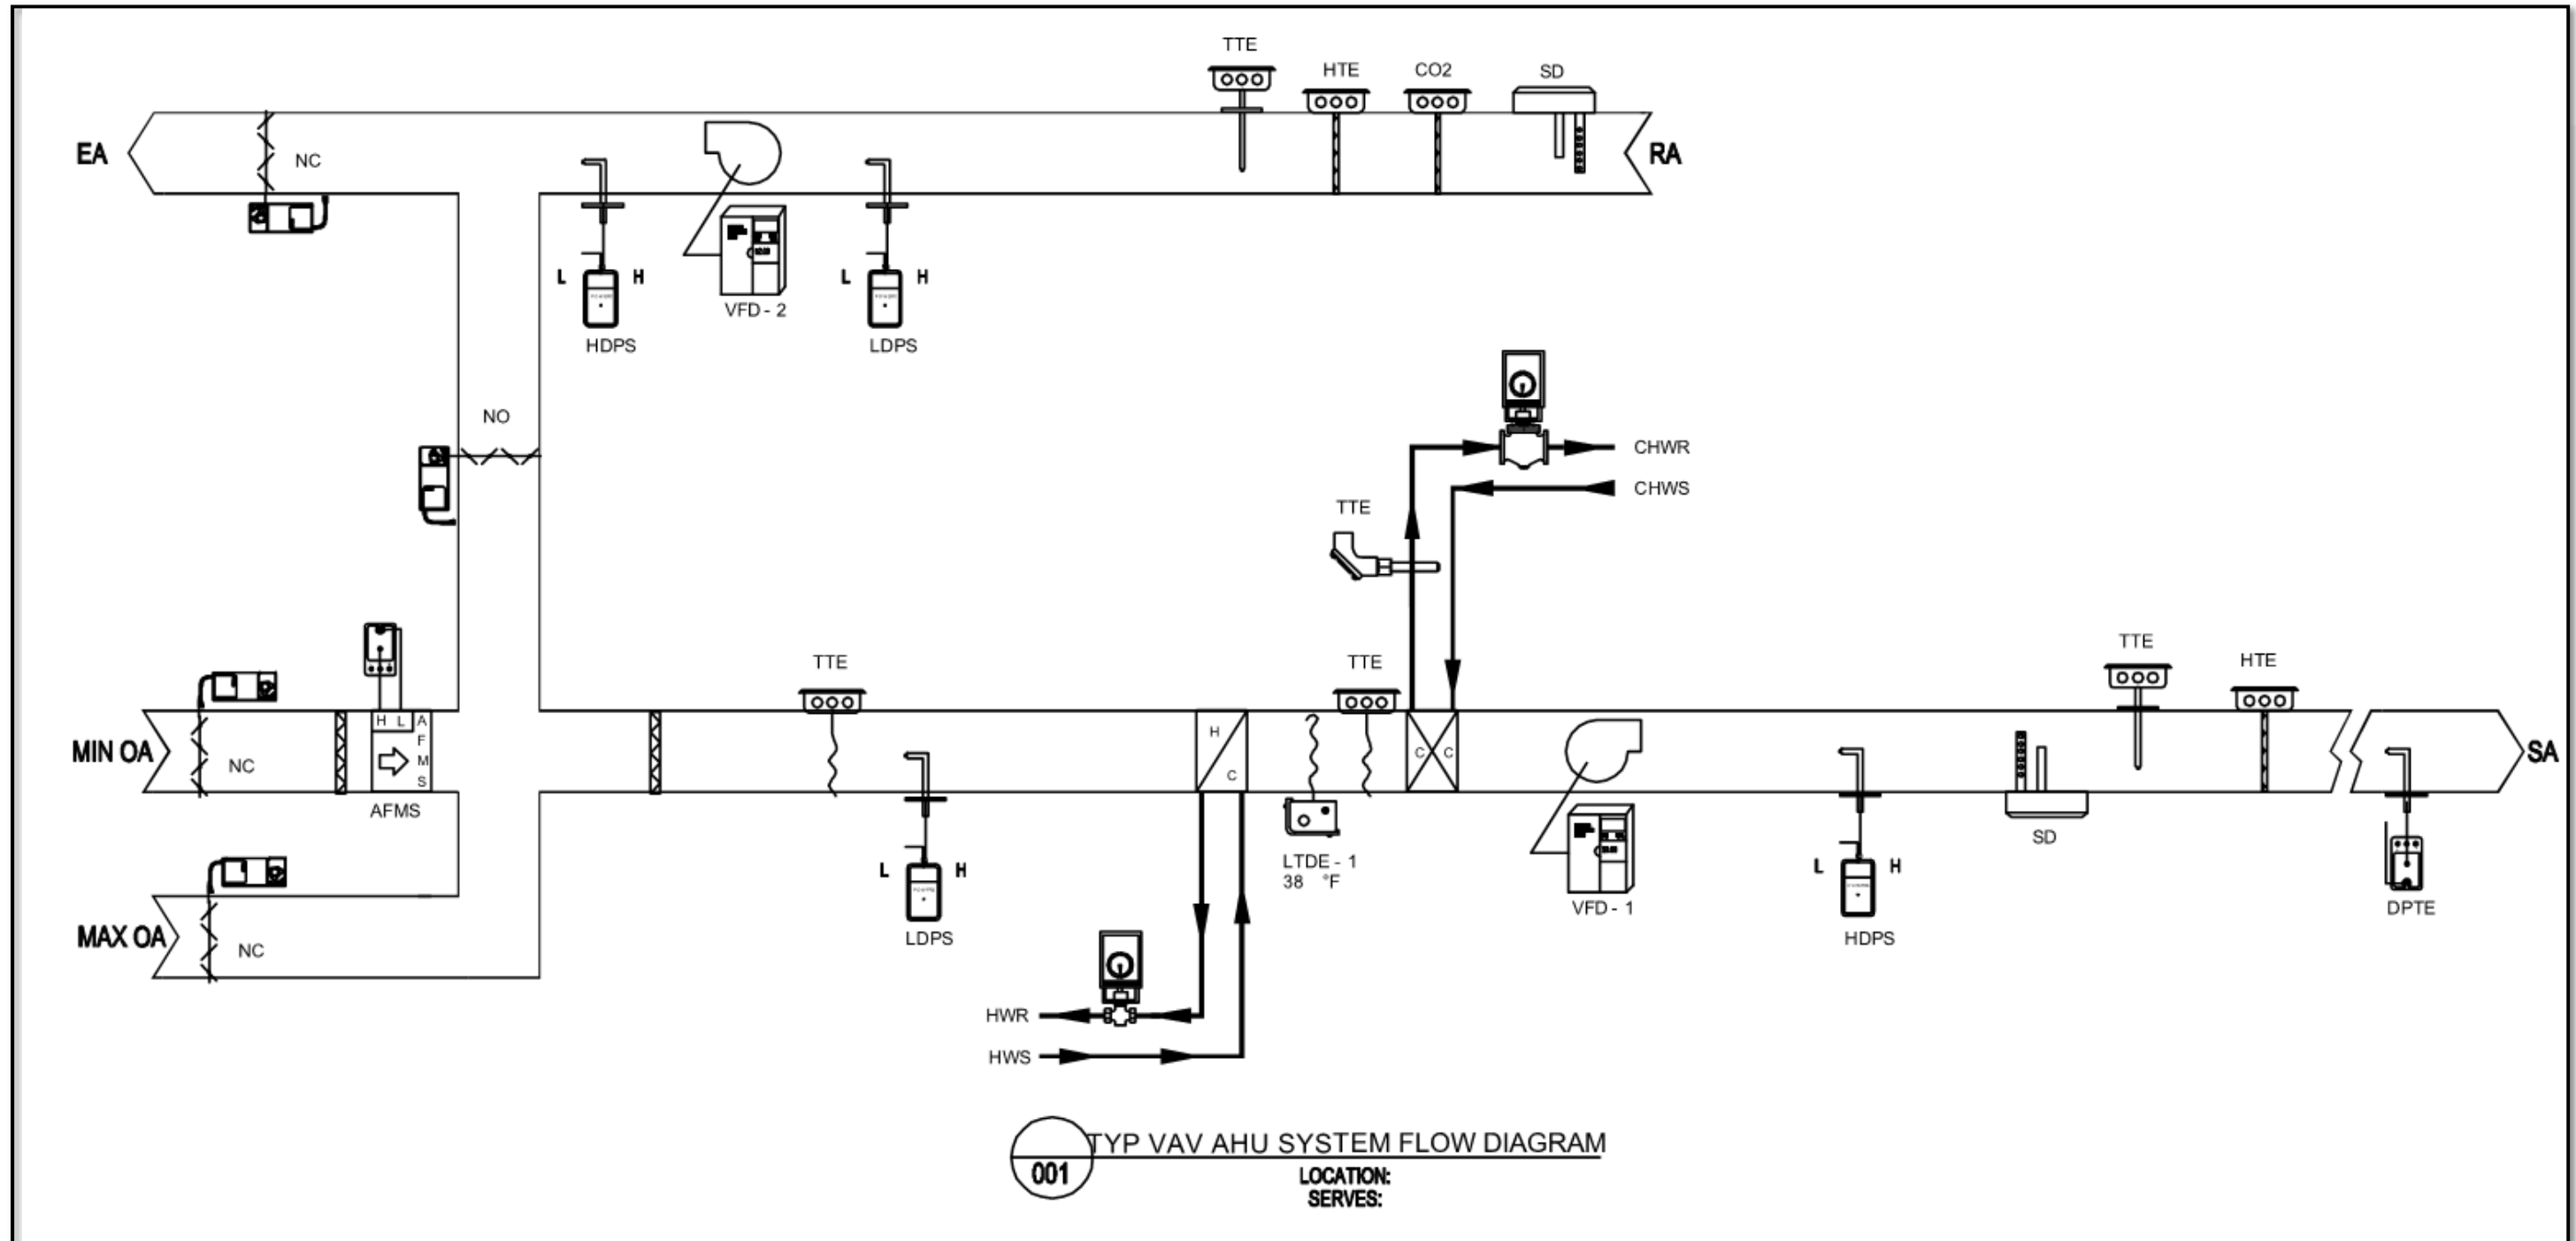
TTE
HTE
CO2
SD
EA
NC
RA
L
H
HDPS
VFD - 2
L
H
LDPS
NO
CHWR
CHWS
TTE
TTE
TTE
TTE
HTE
H L
A
F
M
S
MIN OA
NC
AFMS
H
C
C
C
SA
L
H
LDPS
LTDE - 1
38 °F
VFD - 1
L
H
HDPS
SD
DPTE
MAX OA
NC
HWR
HWS
TYP VAV AHU SYSTEM FLOW DIAGRAM
001
LOCATION:
SERVES: